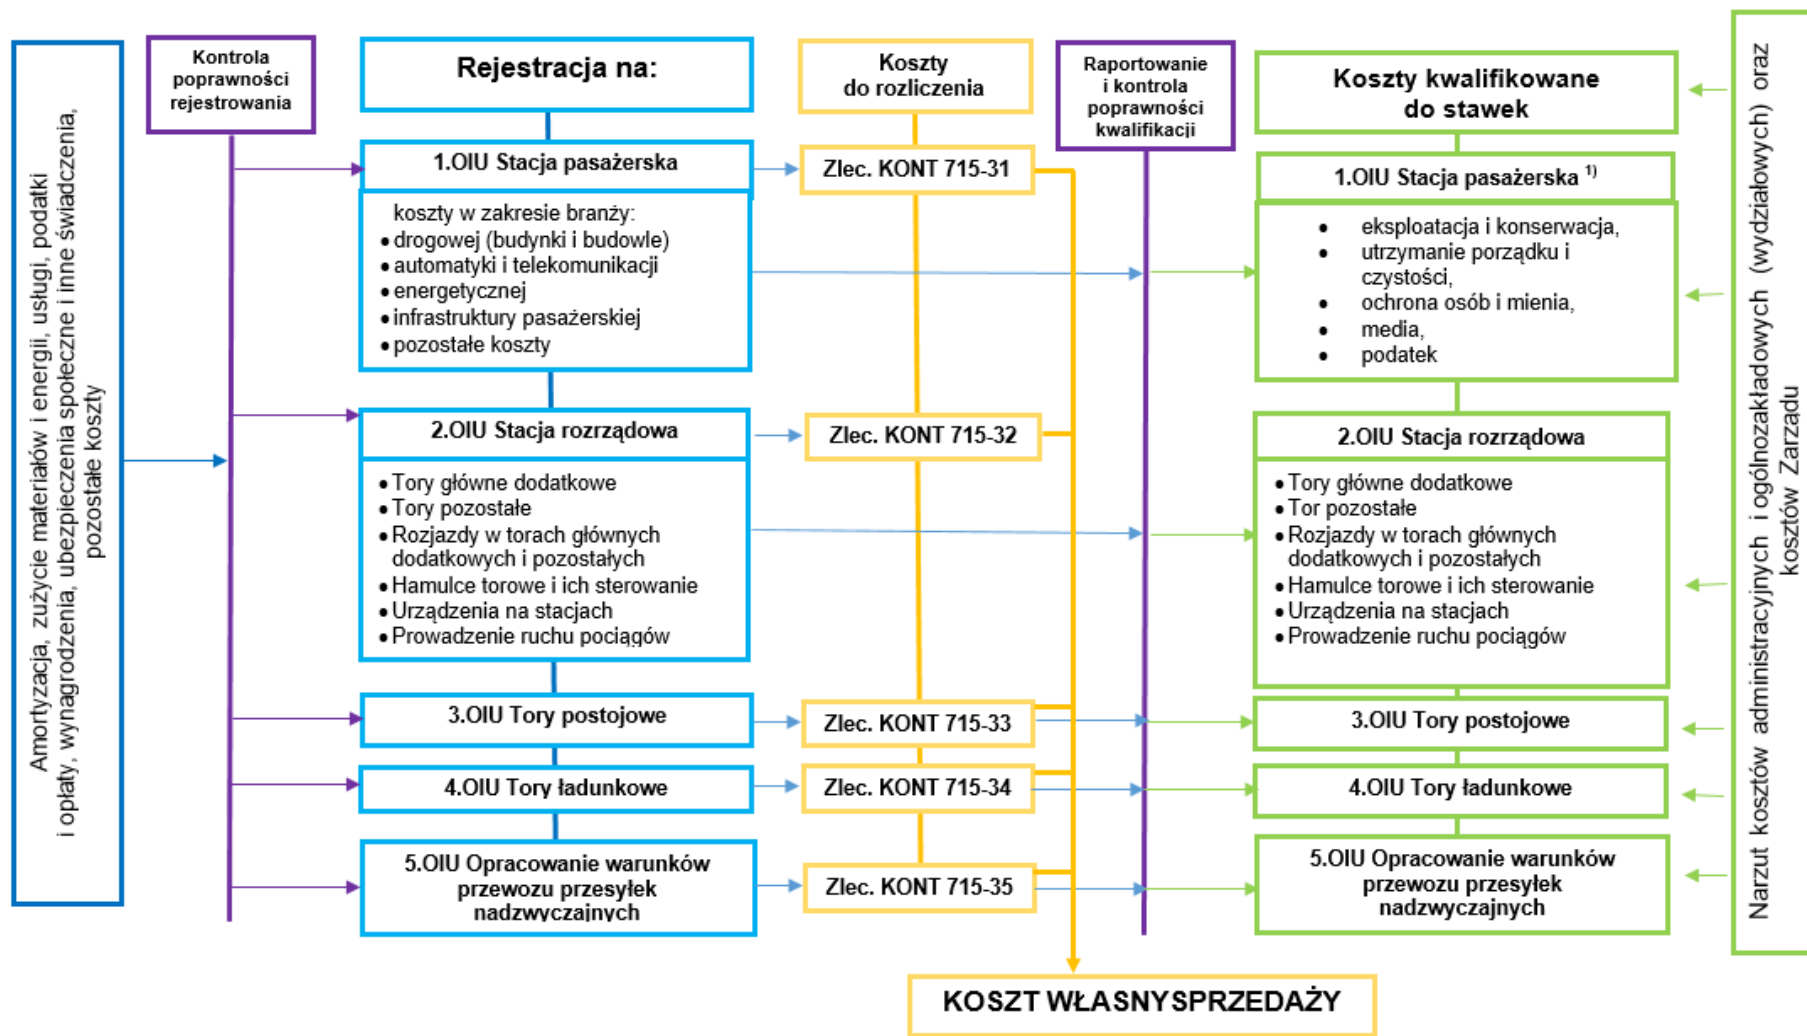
Amortyzacja, zużycie materiałów i energii, usługi, podatki i opłaty, wynagrodzenia, ubezpieczenia społeczne i inne świadczenia, pozostałe koszty

Kontrola poprawności rejestrowania

Rejestracja na:

1.OIU Stacja pasażerska

koszty w zakresie branży:
• drogowej (budynki i budowle)
• automatyki i telekomunikacji
• energetycznej
• infrastruktury pasażerskiej
• pozostałe koszty

2.OIU Stacja rozrządowa

• Tory główne dodatkowe
• Tory pozostałe
• Rozjazdy w torach głównych dodatkowych i pozostałych
• Hamulce torowe i ich sterowanie
• Urządzenia na stacjach
• Prowadzenie ruchu pociągów

3.OIU Tory postojowe

4.OIU Tory ładunkowe

5.OIU Opracowanie warunków przewozu przesyłek nadzwyczajnych

Koszty do rozliczenia

Zlec. KONT 715-31

Zlec. KONT 715-32

Zlec. KONT 715-33

Zlec. KONT 715-34

Zlec. KONT 715-35

Raportowanie i kontrola poprawności kwalifikacji

Koszty kwalifikowane do stawek

1.OIU Stacja pasażerska $^{1)}$

• eksploatacja i konserwacja,
• utrzymanie porządku i czystości,
• ochrona osób i mienia,
• media,
• podatek

2.OIU Stacja rozrządowa

• Tory główne dodatkowe
• Tor pozostałe
• Rozjazdy w torach głównych dodatkowych i pozostałych
• Hamulce torowe i ich sterowanie
• Urządzenia na stacjach
• Prowadzenie ruchu pociągów

3.OIU Tory postojowe

4.OIU Tory ładunkowe

5.OIU Opracowanie warunków przewozu przesyłek nadzwyczajnych

Narzut kosztów administracyjnych i ogólnozakładowych (wydziałowych) oraz kosztów Zarządu

KOSZT WŁASNYSPRZEDAŻY